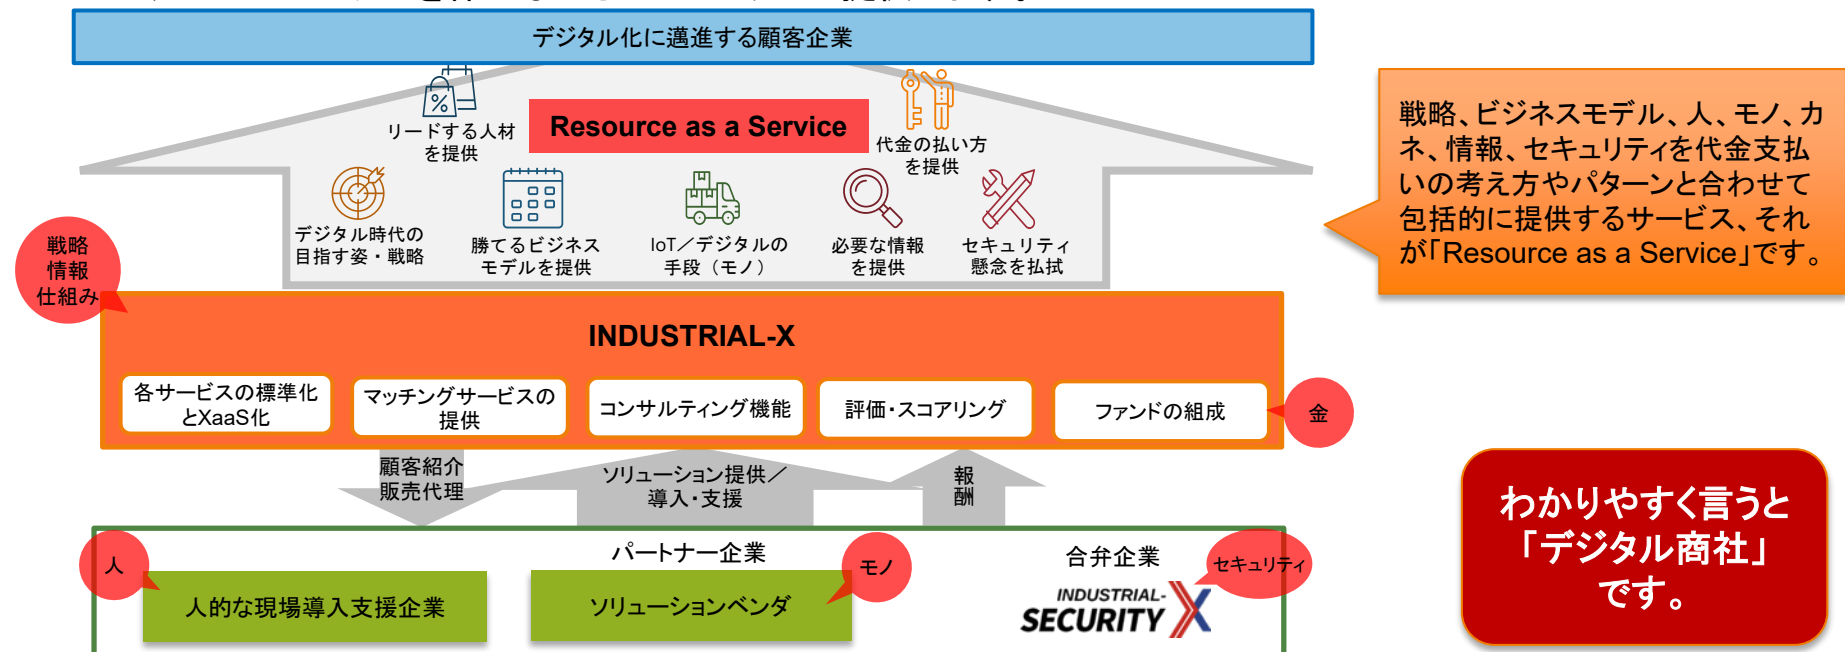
デジタル化に邁進する顧客企業

リードする人材を提供

Resource as a Service

代金の払い方を提供

デジタル時代の目指す姿・戦略

勝てるビジネスモデルを提供

IoT／デジタルの手段（モノ）

必要な情報を提供

セキュリティ懸念を払拭

戦略、ビジネスモデル、人、モノ、カネ、情報、セキュリティを代金支払いの考え方やパターンと合わせて包括的に提供するサービス、それが「Resource as a Service」です。

戦略
情報
仕組み

INDUSTRIAL-X

各サービスの標準化とXaaS化

マッチングサービスの提供

コンサルティング機能

評価・スコアリング

ファンドの組成

金

顧客紹介
販売代理

ソリューション提供／導入・支援

報酬

パートナー企業

合弁企業

人

人的な現場導入支援企業

ソリューションベンダ

モノ

セキュリティ

INDUSTRIAL-
SECURITY X

わかりやすく言うと「デジタル商社」です。